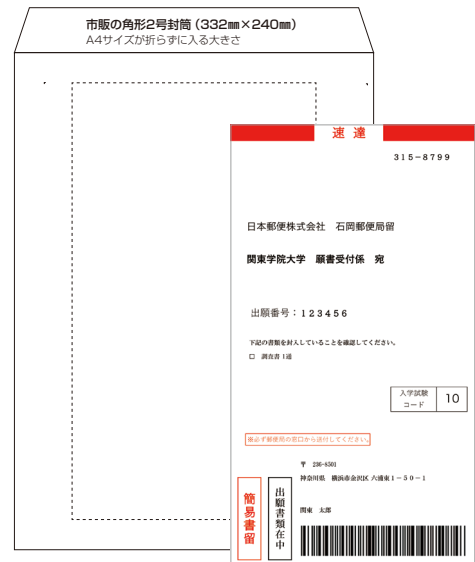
市販の角形2号封筒（332㎜×240㎜）
A4サイズが折らずに入る大きさ

速達

315－8799

日本郵便株式会社　石岡郵便局留

関東学院大学　願書受付係　宛

出願番号：123456

下記の書類を封入していることを確認してください。

□　調査書 1通

入学試験コード

10

※必ず郵便局の窓口から送付してください。

〒　236-8501
神奈川県　横浜市金沢区 六浦東１－５０－１

関東　太郎

簡易書留

出願書類在中